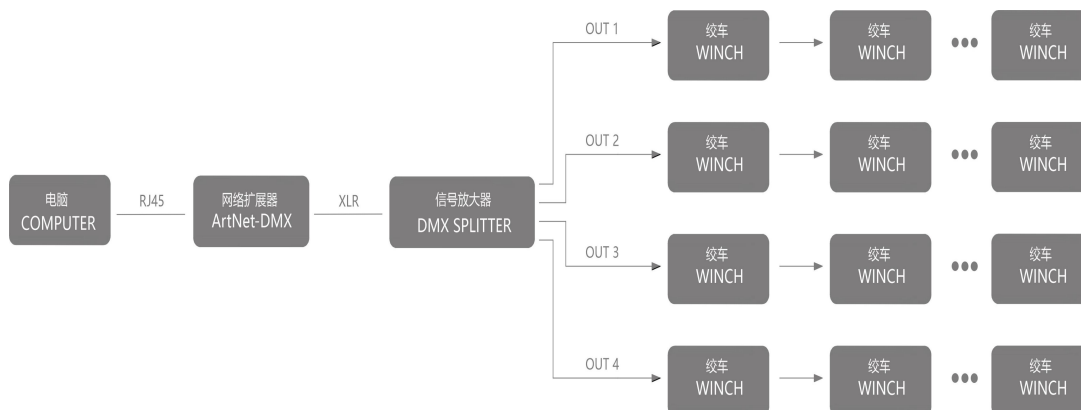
电脑
COMPUTER

RJ45

网络扩展器
ArtNet-DMX

XLR

信号放大器
DMX SPLITTER

OUT 1
绞车
WINCH
绞车
WINCH
•••
绞车
WINCH

OUT 2
绞车
WINCH
绞车
WINCH
•••
绞车
WINCH

OUT 3
绞车
WINCH
绞车
WINCH
•••
绞车
WINCH

OUT 4
绞车
WINCH
绞车
WINCH
•••
绞车
WINCH